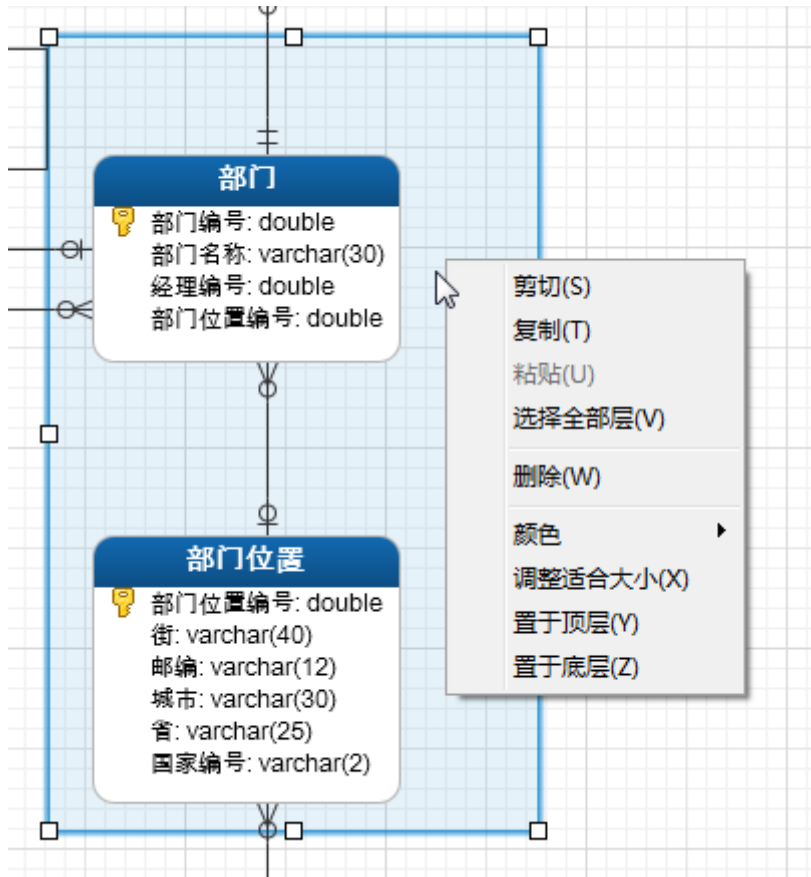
部门

部门编号: double
部门名称: varchar(30)
经理编号: double
部门位置编号: double

部门位置

部门位置编号: double
街: varchar(40)
邮编: varchar(12)
城市: varchar(30)
省: varchar(25)
国家编号: varchar(2)

剪切(S)
复制(T)
粘贴(U)
选择全部层(V)
删除(W)
颜色
调整适合大小(X)
置于顶层(Y)
置于底层(Z)